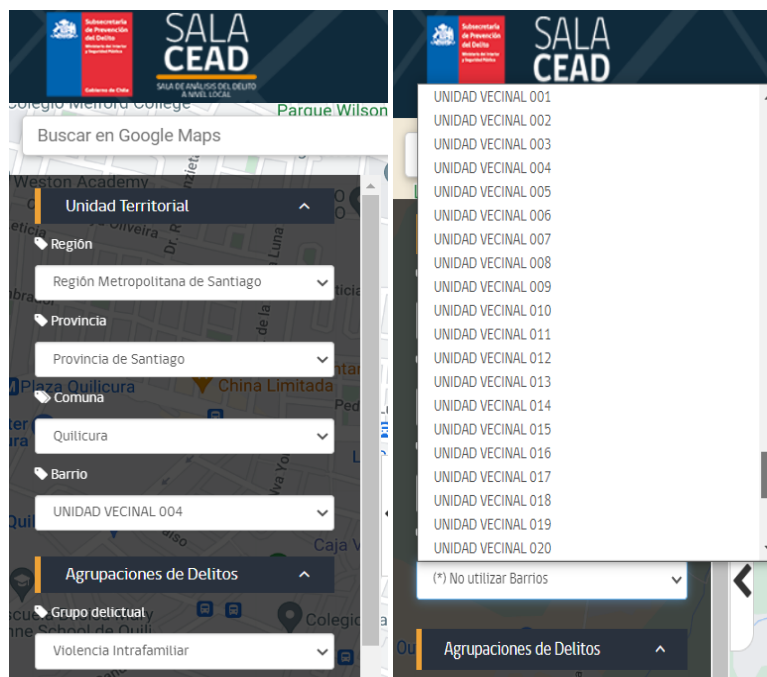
Subsecretaría de Prevención del Delito
Ministerio del Interior y Seguridad Pública
Gobierno de Chile

SALA CEAD
SALA DE ANÁLISIS DEL DELITO A NIVEL LOCAL

Colegio Melford College
Parque Wilson
Buscar en Google Maps
Weston Academy
Unidad Territorial
Región
Región Metropolitana de Santiago
Provincia
Provincia de Santiago
Plaza Quilicura
China Limitada
Comuna
Quilicura
Barrio
UNIDAD VECINAL 004
Caja Vecina
Agrupaciones de Delitos
Grupo delictual
Colegio
School de Quili
Violencia Intrafamiliar

Subsecretaría de Prevención del Delito
Ministerio del Interior y Seguridad Pública
Gobierno de Chile

SALA CEAD

UNIDAD VECINAL 001
UNIDAD VECINAL 002
UNIDAD VECINAL 003
UNIDAD VECINAL 004
UNIDAD VECINAL 005
UNIDAD VECINAL 006
UNIDAD VECINAL 007
UNIDAD VECINAL 008
UNIDAD VECINAL 009
UNIDAD VECINAL 010
UNIDAD VECINAL 011
UNIDAD VECINAL 012
UNIDAD VECINAL 013
UNIDAD VECINAL 014
UNIDAD VECINAL 015
UNIDAD VECINAL 016
UNIDAD VECINAL 017
UNIDAD VECINAL 018
UNIDAD VECINAL 019
UNIDAD VECINAL 020
(*) No utilizar Barrios
Agrupaciones de Delitos